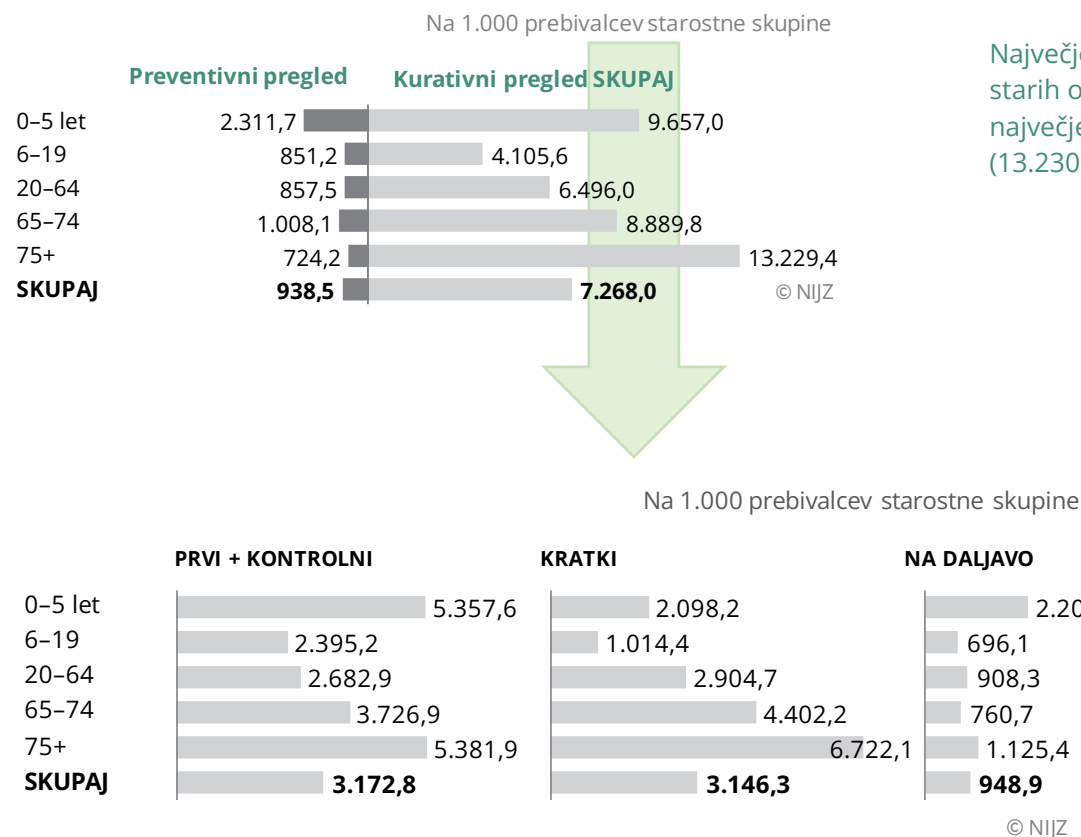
Na 1.000 prebivalcev starostne skupine

Preventivni pregled

Kurativni pregled SKUPAJ

| | Preventivni pregled | Kurativni pregled SKUPAJ |
|---|---|---|
| 0–5 let | 2.311,7 | 9.657,0 |
| 6–19 | 851,2 | 4.105,6 |
| 20–64 | 857,5 | 6.496,0 |
| 65–74 | 1.008,1 | 8.889,8 |
| 75+ | 724,2 | 13.229,4 |
| **SKUPAJ** | **938,5** | **7.268,0** |

© NIJZ

Največj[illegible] starih o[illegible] največj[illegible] (13.230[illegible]

Na 1.000 prebivalcev starostne skupine

| | PRVI + KONTROLNI | KRATKI | NA DALJAVO |
|---|---|---|---|
| 0–5 let | 5.357,6 | 2.098,2 | 2.20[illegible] |
| 6–19 | 2.395,2 | 1.014,4 | 696,1 |
| 20–64 | 2.682,9 | 2.904,7 | 908,3 |
| 65–74 | 3.726,9 | 4.402,2 | 760,7 |
| 75+ | 5.381,9 | 6.722,1 | 1.125,4 |
| **SKUPAJ** | **3.172,8** | **3.146,3** | **948,9** |

© NIJZ